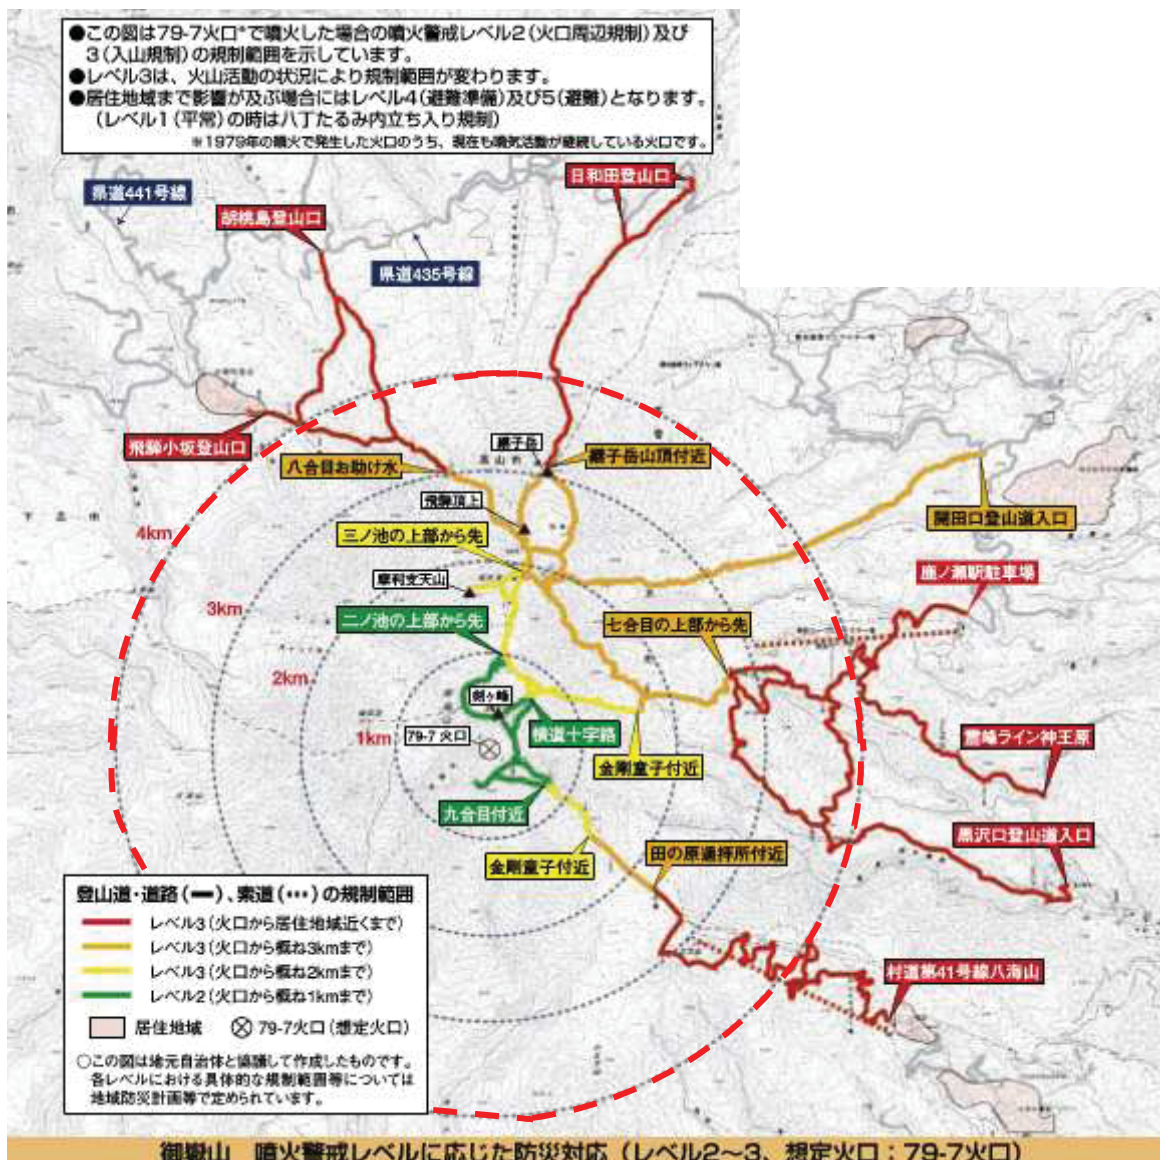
●この図は79-7火口*で噴火した場合の噴火警戒レベル2（火口周辺規制）及び3（入山規制）の規制範囲を示しています。
●レベル3は、火山活動の状況により規制範囲が変わります。
●居住地域まで影響が及ぶ場合にはレベル4（避難準備）及び5（避難）となります。
（レベル1（平常）の時は八丁たるみ内立ち入り規制）
※1979年の噴火で発生した火口のうち、現在も噴気活動が継続している火口です。

県道441号線
胡桃島登山口
県道435号線
日和田登山口
飛騨小坂登山口
八合目お助け水
継子岳
継子岳山頂付近
飛騨頂上
三ノ池の上部から先
開田口登山道入口
摩利支天山
鹿ノ瀬駐車場
二ノ池の上部から先
七合目の上部から先
4km
3km
2km
1km
剣ヶ峰
79-7火口
横道十字路
御嶽ライン神王原
金剛童子付近
九合目付近
黒沢口登山道入口
金剛童子付近
田の原遥拝所付近
村道第41号線八海山

登山道・道路（━）、索道（•••）の規制範囲
レベル3（火口から居住地域近くまで）
レベル3（火口から概ね3kmまで）
レベル3（火口から概ね2kmまで）
レベル2（火口から概ね1kmまで）
居住地域
79-7火口（想定火口）
○この図は地元自治体と協議して作成したものです。各レベルにおける具体的な規制範囲等については地域防災計画等で定められています。

御嶽山　噴火警戒レベルに応じた防災対応（レベル2～3、想定火口：79-7火口）